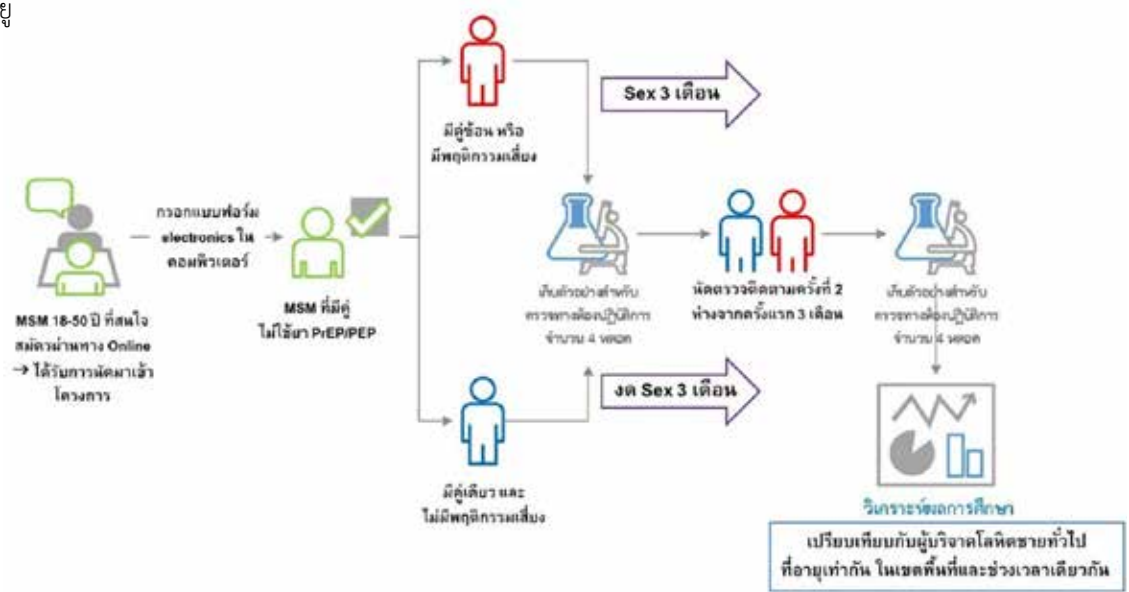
ยู

MSM 18-50 ปี ที่สนใจ สมัครผ่านทาง Online → ได้รับการนัดมาเข้าโครงการ

กรอกแบบฟอร์ม electronics ในคอมพิวเตอร์

MSM ที่มีคู่ ไม่ใช้ยา PrEP/PEP

มีคู่ซ้อน หรือ มีพฤติกรรมเสี่ยง

Sex 3 เดือน

มีคู่เดียว และ ไม่มีพฤติกรรมเสี่ยง

งด Sex 3 เดือน

เก็บตัวอย่างสำหรับ ตรวจทางห้องปฏิบัติการ จำนวน 4 หลอด

นัดตรวจติดตามครั้งที่ 2 ห่างจากครั้งแรก 3 เดือน

เก็บตัวอย่างสำหรับ ตรวจทางห้องปฏิบัติการ จำนวน 4 หลอด

วิเคราะห์ผลการศึกษา

เปรียบเทียบกับผู้บริจาคโลหิตชายทั่วไป ที่อายุเท่ากัน ในเขตพื้นที่และช่วงเวลาเดียวกัน